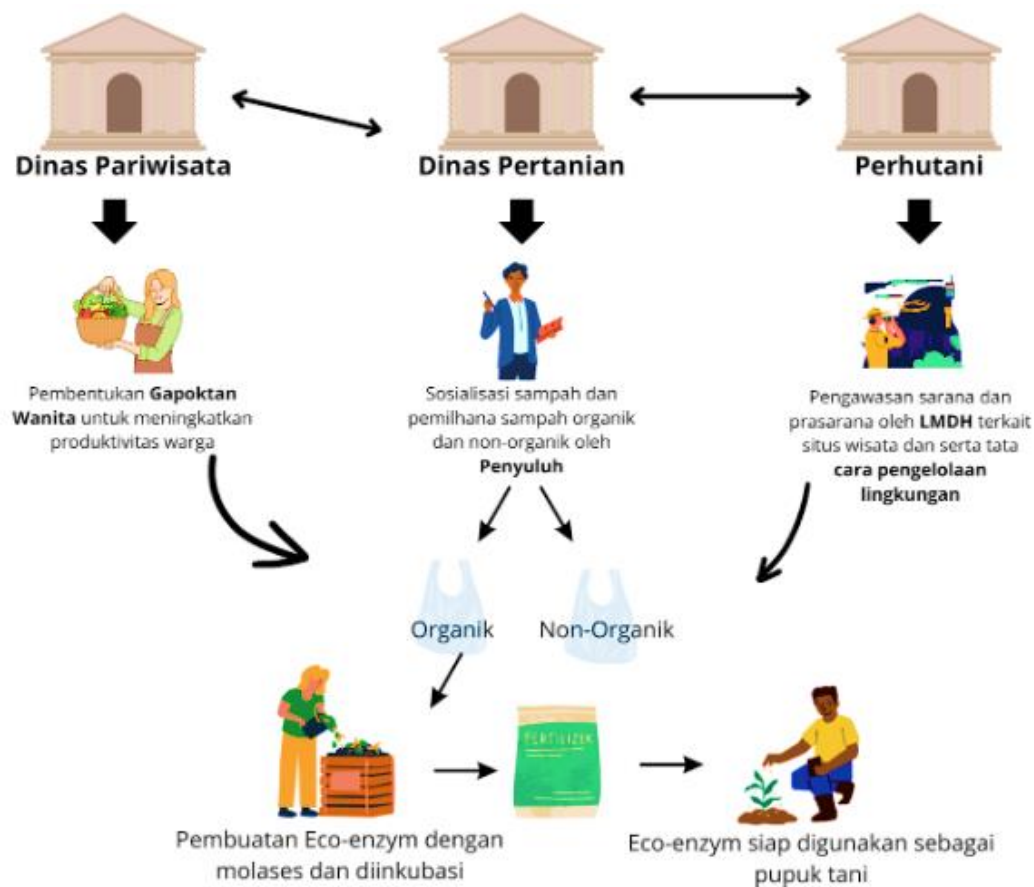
Dinas Pariwisata

Dinas Pertanian

Perhutani

Pembentukan **Gapoktan Wanita** untuk meningkatkan produktivitas warga

Sosialisasi sampah dan pemilhana sampah organik dan non-organik oleh **Penyuluh**

Pengawasan sarana dan prasarana oleh **LMDH** terkait situs wisata dan serta tata **cara pengelolaan lingkungan**

Organik

Non-Organik

FERTILIZER

Pembuatan Eco-enzym dengan molases dan diinkubasi

Eco-enzym siap digunakan sebagai pupuk tani